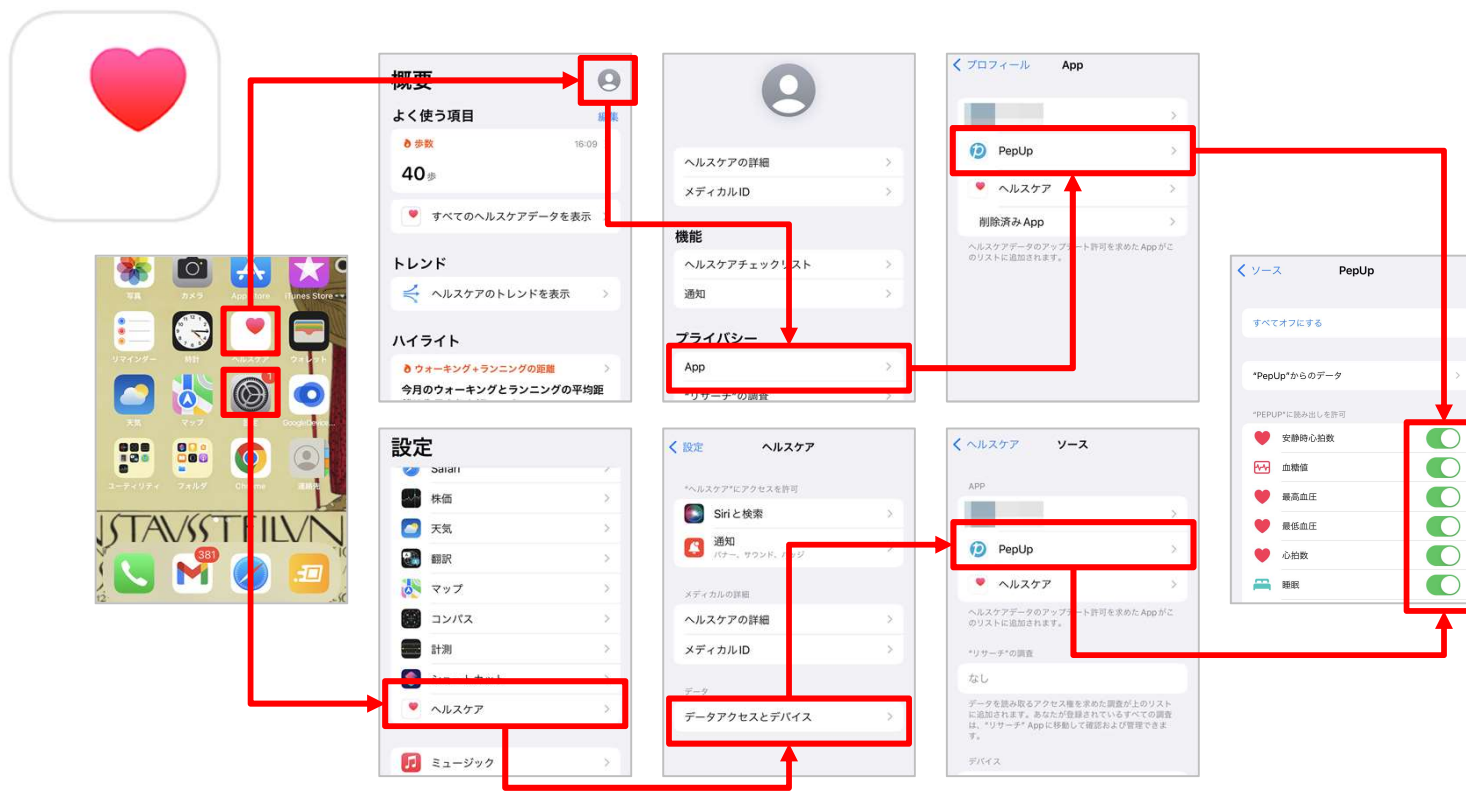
写真 カメラ App Store iTunes Store
リマインダー 時計 ヘルスケア ウォレット
天気 マップ 設定 Google
ユーティリティ フォルダ Chrome 連絡先
381

概要
よく使う項目 編集
歩数 16:09
40歩
すべてのヘルスケアデータを表示
トレンド
ヘルスケアのトレンドを表示
ハイライト
ウォーキング＋ランニングの距離
今月のウォーキングとランニングの平均距

ヘルスケアの詳細
メディカルID
機能
ヘルスケアチェックリスト
通知
プライバシー
App
"リサーチ"の調査

< プロフィール App
PepUp
ヘルスケア
削除済み App
ヘルスケアデータのアップデート許可を求めたAppがこのリストに追加されます。

< ソース PepUp
すべてオフにする
"PepUp"からのデータ
"PEPUP"に読み出しを許可
安静時心拍数
血糖値
最高血圧
最低血圧
心拍数
睡眠

設定
Safari
株価
天気
翻訳
マップ
コンパス
計測
ショートカット
ヘルスケア
ミュージック

< 設定 ヘルスケア
"ヘルスケア"にアクセスを許可
Siriと検索
通知
バナー、サウンド、バッジ
メディカルの詳細
ヘルスケアの詳細
メディカルID
データ
データアクセスとデバイス

< ヘルスケア ソース
APP
PepUp
ヘルスケア
ヘルスケアデータのアップデート許可を求めたAppがこのリストに追加されます。
"リサーチ"の調査
なし
データを読み取るアクセス権を求めた調査が上のリストに追加されます。あなたが登録されているすべての調査は、"リサーチ" Appに移動して確認および管理できます。
デバイス